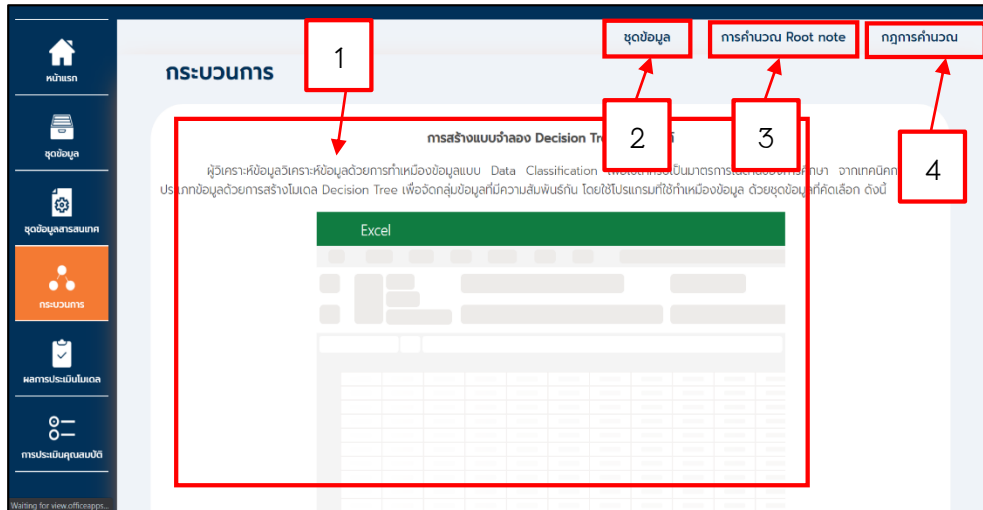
หน้าแรก

ชุดข้อมูล

ชุดข้อมูลสารสนเทศ

กระบวนการ

ผลการประเมินโมเดล

การประเมินคุณสมบัติ

Waiting for view.officeapps...

กระบวนการ

ชุดข้อมูล

การคำนวณ Root note

กฎการคำนวณ

1

2

3

4

การสร้างแบบจำลอง Decision Tre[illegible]

ผู้วิเคราะห์ข้อมูลวิเคราะห์ข้อมูลด้วยการทำเหมืองข้อมูลแบบ Data Classification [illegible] จากเทคนิคการ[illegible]ประเภทข้อมูลด้วยการสร้างโมเดล Decision Tree เพื่อจัดกลุ่มข้อมูลที่มีความสัมพันธ์กัน โดยใช้โปรแกรมที่ใช้ทำเหมืองข้อมูล ด้วยชุดข้อมูลที่คัดเลือก ดังนี้

Excel